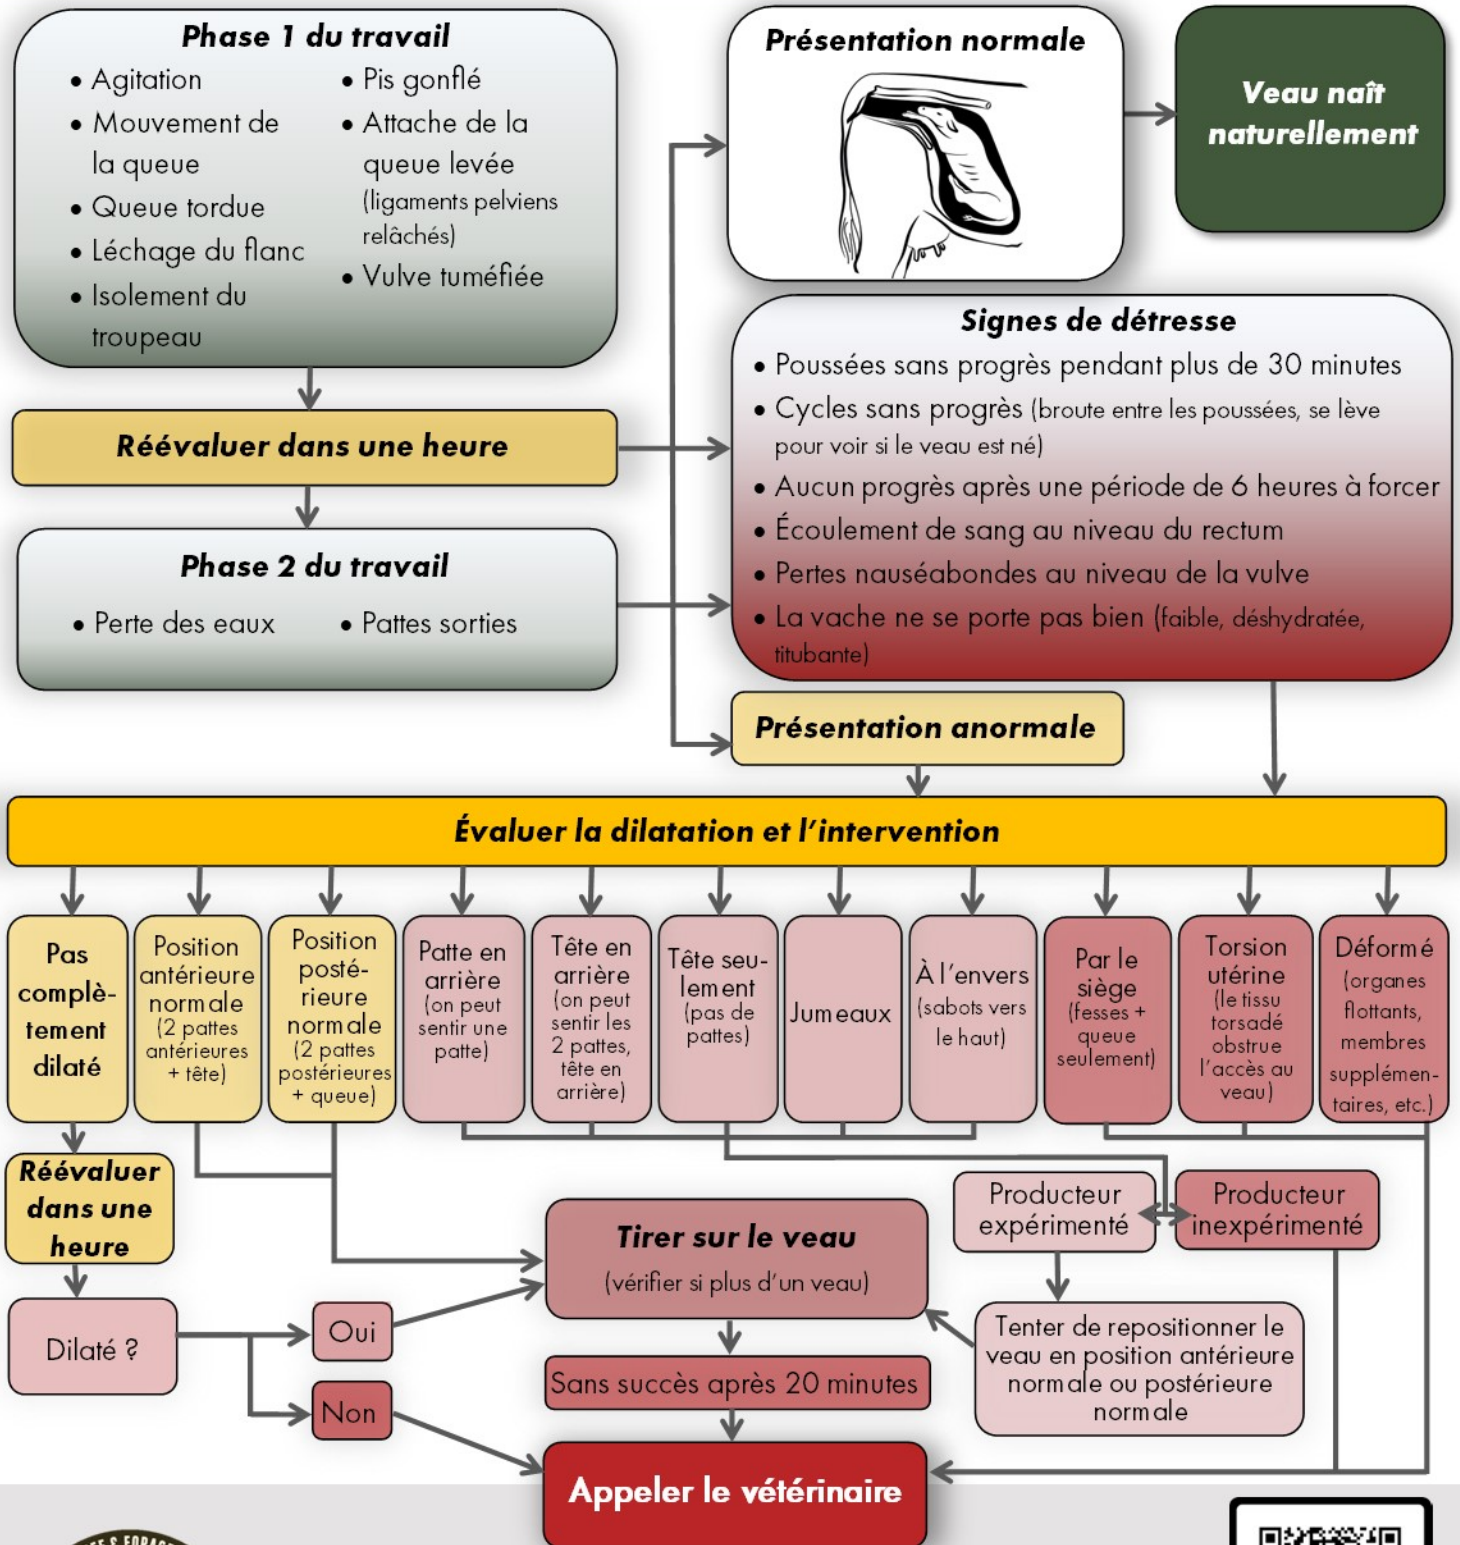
Phase 1 du travail
• Agitation
• Mouvement de la queue
• Queue tordue
• Léchage du flanc
• Isolement du troupeau
• Pis gonflé
• Attache de la queue levée (ligaments pelviens relâchés)
• Vulve tuméfiée

Réévaluer dans une heure

Phase 2 du travail
• Perte des eaux
• Pattes sorties

Présentation normale

Veau naît naturellement

Signes de détresse
• Poussées sans progrès pendant plus de 30 minutes
• Cycles sans progrès (broute entre les poussées, se lève pour voir si le veau est né)
• Aucun progrès après une période de 6 heures à forcer
• Écoulement de sang au niveau du rectum
• Pertes nauséabondes au niveau de la vulve
• La vache ne se porte pas bien (faible, déshydratée, titubante)

Présentation anormale

Évaluer la dilatation et l'intervention

Pas complètement dilaté

Position antérieure normale (2 pattes antérieures + tête)

Position postérieure normale (2 pattes postérieures + queue)

Patte en arrière (on peut sentir une patte)

Tête en arrière (on peut sentir les 2 pattes, tête en arrière)

Tête seulement (pas de pattes)

Jumeaux

À l'envers (sabots vers le haut)

Par le siège (fesses + queue seulement)

Torsion utérine (le tissu torsadé obstrue l'accès au veau)

Déformé (organes flottants, membres supplémentaires, etc.)

Réévaluer dans une heure

Dilaté ?

Oui

Non

Tirer sur le veau
(vérifier si plus d'un veau)

Producteur expérimenté

Producteur inexpérimenté

Tenter de repositionner le veau en position antérieure normale ou postérieure normale

Sans succès après 20 minutes

Appeler le vétérinaire